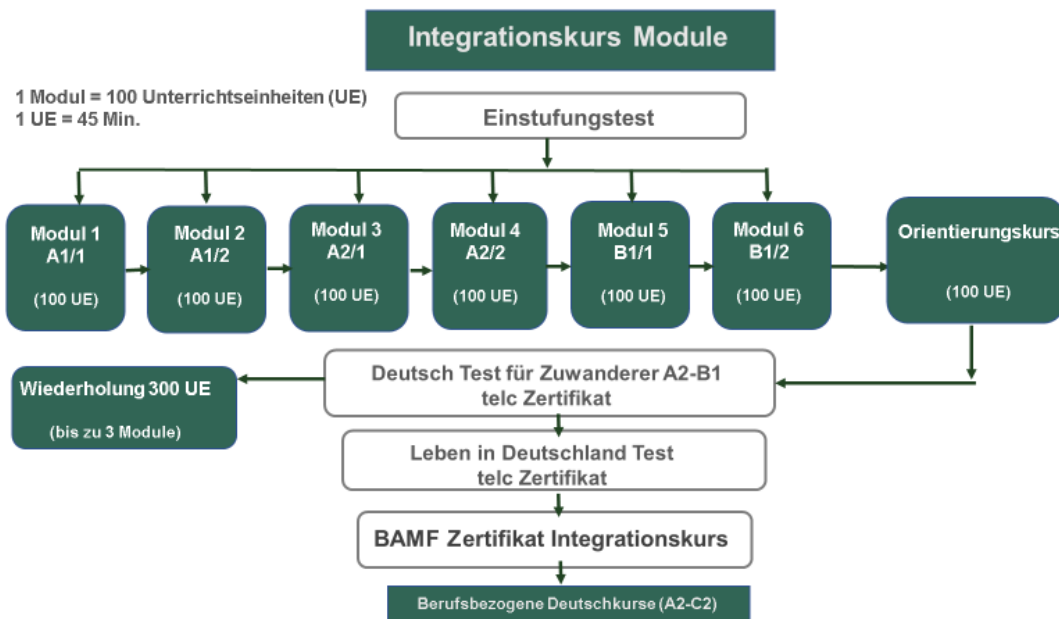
Integrationskurs Module

1 Modul = 100 Unterrichtseinheiten (UE)
1 UE = 45 Min.

Einstufungstest

Modul 1
A1/1
(100 UE)

Modul 2
A1/2
(100 UE)

Modul 3
A2/1
(100 UE)

Modul 4
A2/2
(100 UE)

Modul 5
B1/1
(100 UE)

Modul 6
B1/2
(100 UE)

Orientierungskurs
(100 UE)

Wiederholung 300 UE
(bis zu 3 Module)

Deutsch Test für Zuwanderer A2-B1
telc Zertifikat

Leben in Deutschland Test
telc Zertifikat

BAMF Zertifikat Integrationskurs

Berufsbezogene Deutschkurse (A2-C2)